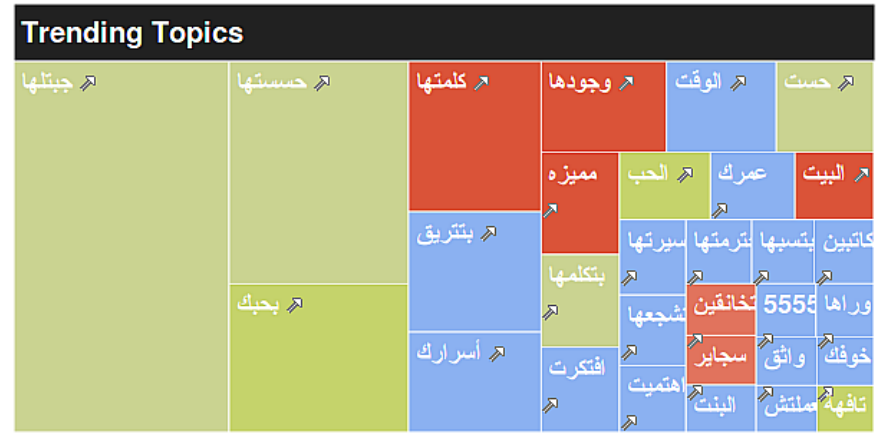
Trending Topics

جبتلها
حسستها
كلمتها
وجودها
الوقت
حست
مميزه
الحب
عمرك
البيت
بتتريق
سيرتها
ترمتها
بتسبها
كاتبين
بتكلمها
تخانقين
5555
وراها
بحبك
شجعها
سجاير
واثق
خوفك
أسرارك
افتكرت
اهتميت
البنت
ملتش
تافهه